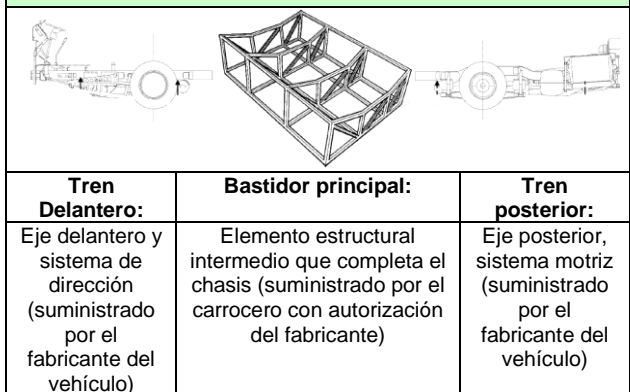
| Tren Delantero: | Bastidor principal: | Tren posterior: |
|---|---|---|
| Eje delantero y sistema de dirección (suministrado por el fabricante del vehículo) | Elemento estructural intermedio que completa el chasis (suministrado por el carrocero con autorización del fabricante) | Eje posterior, sistema motriz (suministrado por el fabricante del vehículo) |